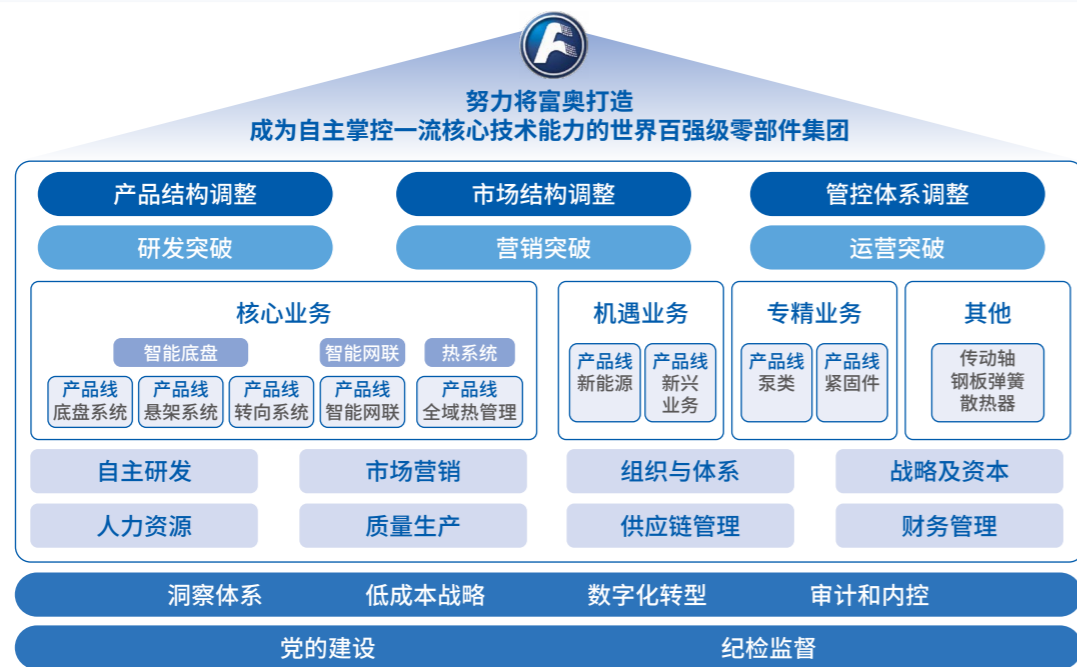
努力将富奥打造
成为自主掌控一流核心技术能力的世界百强级零部件集团

产品结构调整
市场结构调整
管控体系调整

研发突破
营销突破
运营突破

核心业务

智能底盘
智能网联
热系统

产品线
底盘系统

产品线
悬架系统

产品线
转向系统

产品线
智能网联

产品线
全域热管理

机遇业务

产品线
新能源

产品线
新兴业务

专精业务

产品线
泵类

产品线
紧固件

其他

传动轴
钢板弹簧
散热器

自主研发
市场营销
组织与体系
战略及资本

人力资源
质量生产
供应链管理
财务管理

洞察体系
低成本战略
数字化转型
审计和内控

党的建设
纪检监督